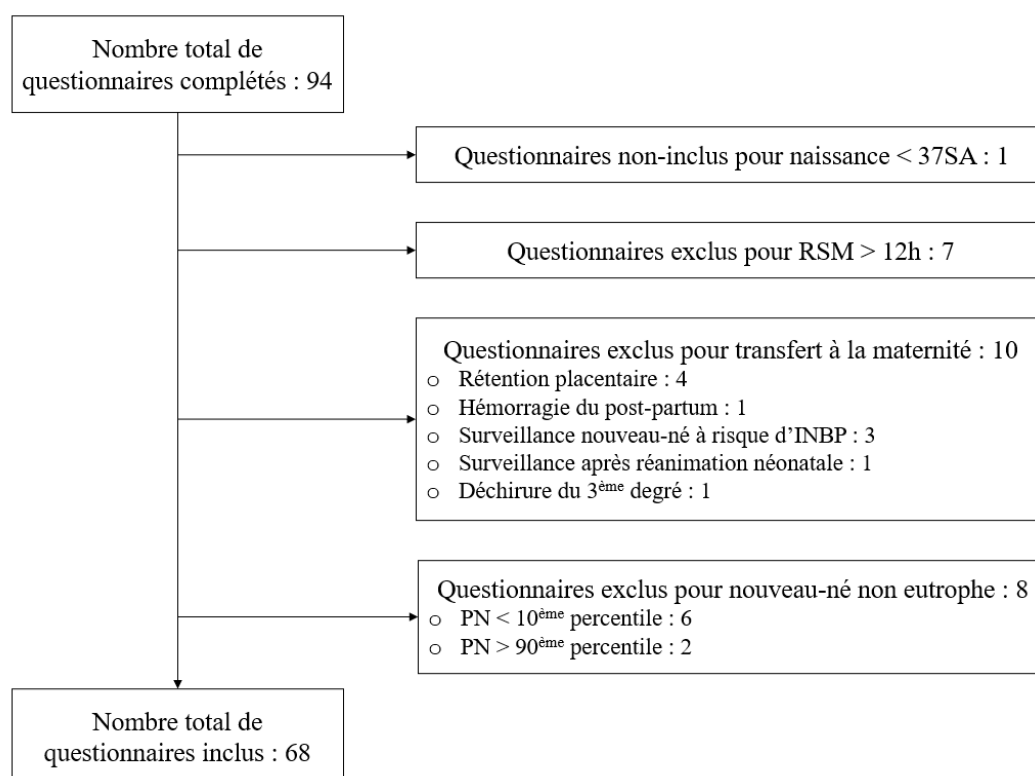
Nombre total de questionnaires complétés : 94

Questionnaires non-inclus pour naissance < 37SA : 1

Questionnaires exclus pour RSM > 12h : 7

Questionnaires exclus pour transfert à la maternité : 10
o Rétention placentaire : 4
o Hémorragie du post-partum : 1
o Surveillance nouveau-né à risque d'INBP : 3
o Surveillance après réanimation néonatale : 1
o Déchirure du 3$^{ème}$ degré : 1

Questionnaires exclus pour nouveau-né non eutrophe : 8
o PN < 10$^{ème}$ percentile : 6
o PN > 90$^{ème}$ percentile : 2

Nombre total de questionnaires inclus : 68